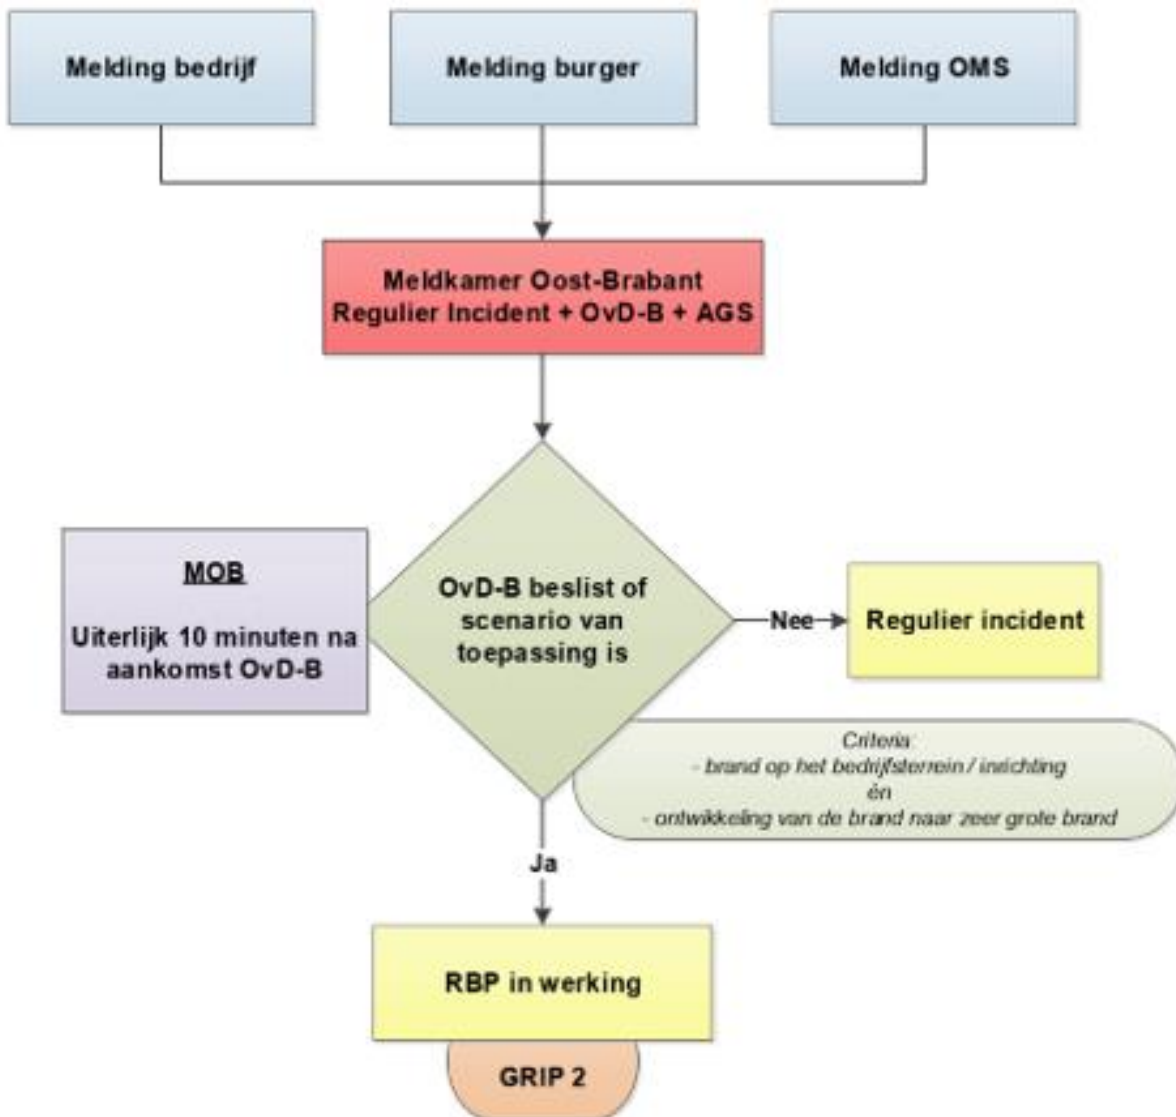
Melding bedrijf

Melding burger

Melding OMS

Meldkamer Oost-Brabant
Regulier Incident + OvD-B + AGS

MOB

Uiterlijk 10 minuten na aankomst OvD-B

OvD-B beslist of scenario van toepassing is

Nee

Regulier incident

Criteria:
- brand op het bedrijfsterrein / inrichting
én
- ontwikkeling van de brand naar zeer grote brand

Ja

RBP in werking

GRIP 2